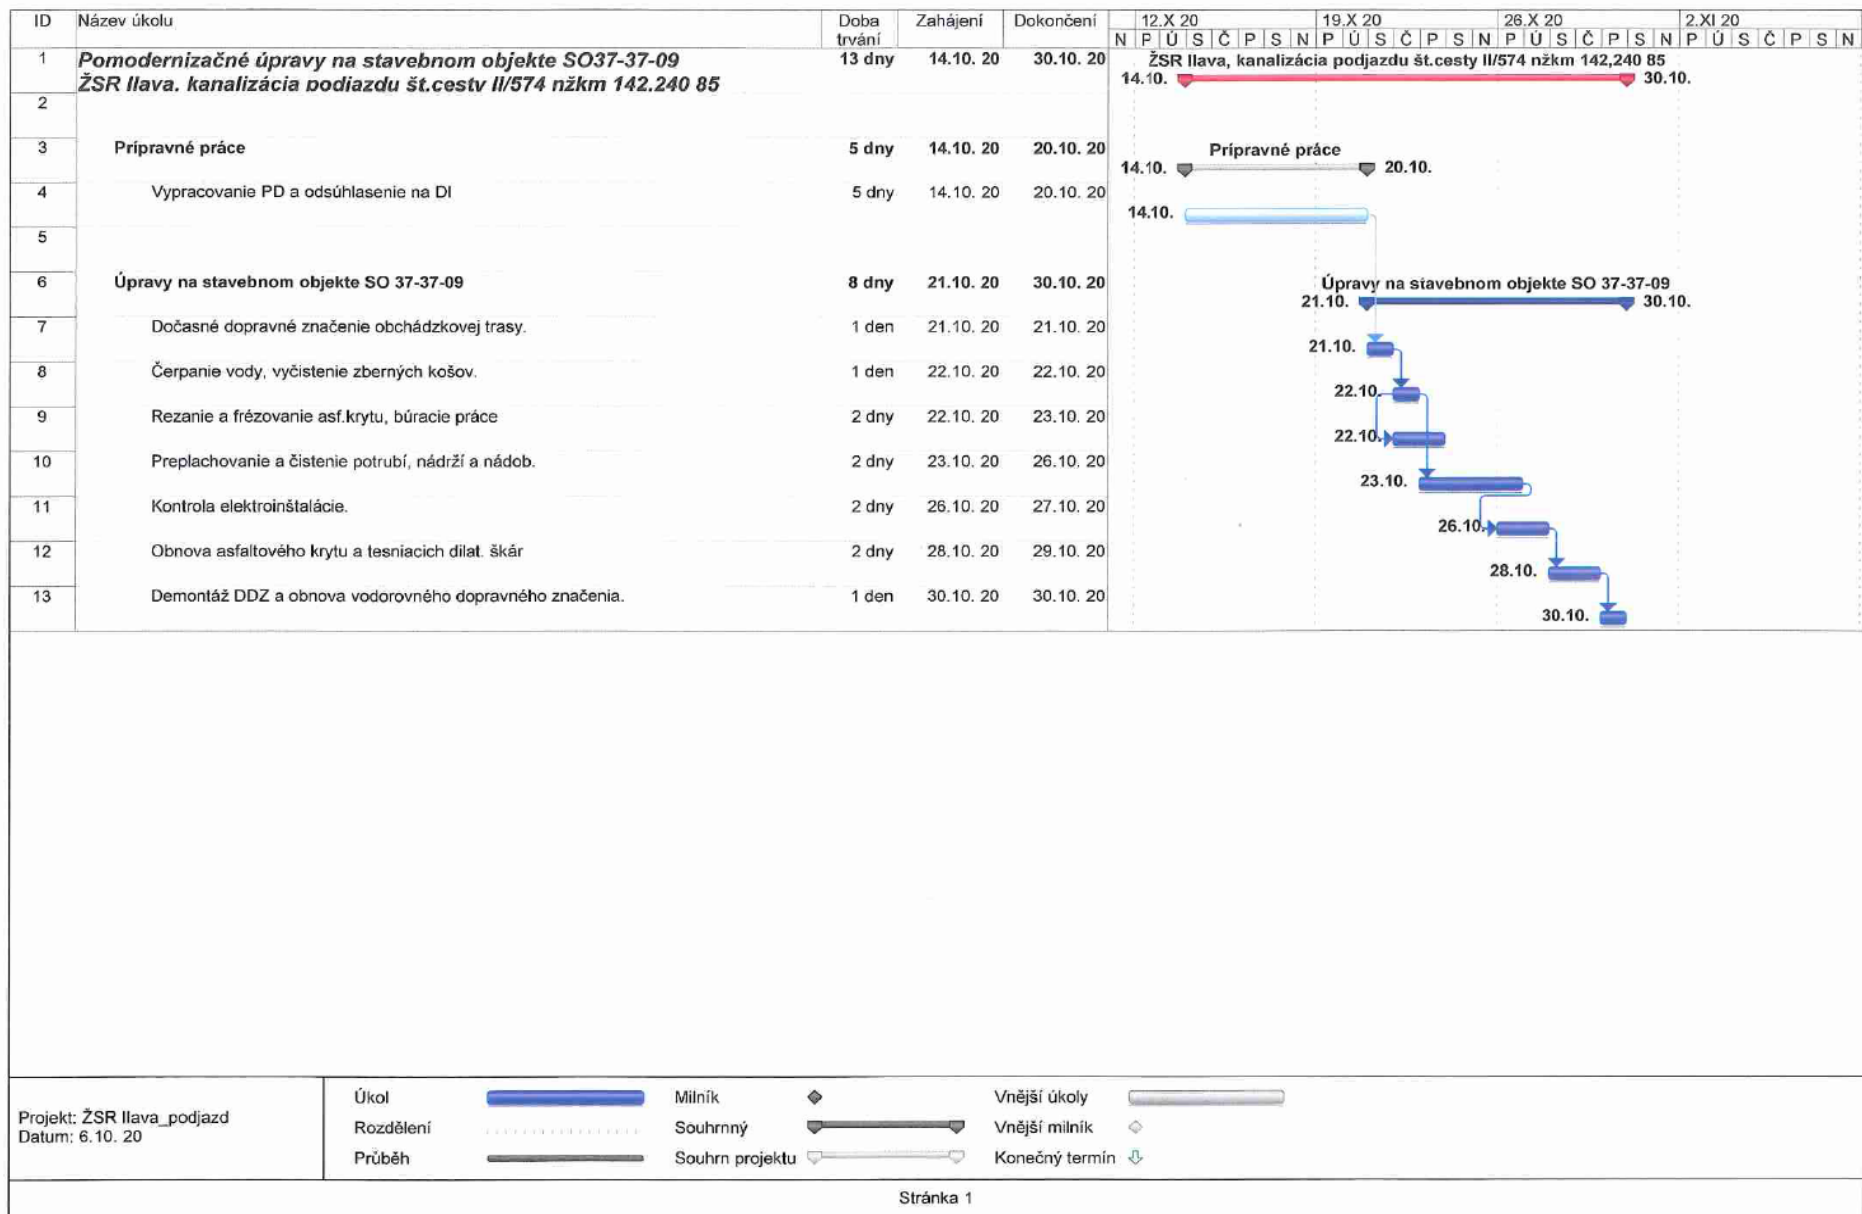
| ID | Název úkolu | Doba trvání | Zahájení | Dokončení |
|---|---|---|---|---|
| 1 | *Pomodernizačné úpravy na stavebnom objekte SO37-37-09 ŽSR Ilava, kanalizácia podiazdu št.cesty II/574 nžkm 142.240 85* | 13 dny | 14.10. 20 | 30.10. 20 |
| 2 | | | | |
| 3 | Prípravné práce | 5 dny | 14.10. 20 | 20.10. 20 |
| 4 | Vypracovanie PD a odsúhlasenie na DI | 5 dny | 14.10. 20 | 20.10. 20 |
| 5 | | | | |
| 6 | Úpravy na stavebnom objekte SO 37-37-09 | 8 dny | 21.10. 20 | 30.10. 20 |
| 7 | Dočasné dopravné značenie obchádzkovej trasy. | 1 den | 21.10. 20 | 21.10. 20 |
| 8 | Čerpanie vody, vyčistenie zberných košov. | 1 den | 22.10. 20 | 22.10. 20 |
| 9 | Rezanie a frézovanie asf.krytu, búracie práce | 2 dny | 22.10. 20 | 23.10. 20 |
| 10 | Preplachovanie a čistenie potrubí, nádrží a nádob. | 2 dny | 23.10. 20 | 26.10. 20 |
| 11 | Kontrola elektroinštalácie. | 2 dny | 26.10. 20 | 27.10. 20 |
| 12 | Obnova asfaltového krytu a tesniacich dilat. škár | 2 dny | 28.10. 20 | 29.10. 20 |
| 13 | Demontáž DDZ a obnova vodorovného dopravného značenia. | 1 den | 30.10. 20 | 30.10. 20 |

12.X 20 | 19.X 20 | 26.X 20 | 2.XI 20
N P Ú S Č P S N P Ú S Č P S N P Ú S Č P S N P Ú S Č P S N

ŽSR Ilava, kanalizácia podjazdu št.cesty II/574 nžkm 142,240 85
14.10. 30.10.
Prípravné práce
14.10. 20.10.
14.10.
Úpravy na stavebnom objekte SO 37-37-09
21.10. 30.10.
21.10.
22.10.
22.10.
23.10.
26.10.
28.10.
30.10.

Projekt: ŽSR Ilava_podjazd
Datum: 6.10. 20

Úkol | Milník | Vnější úkoly
Rozdělení | Souhrnný | Vnější milník
Průběh | Souhrn projektu | Konečný termín

Stránka 1